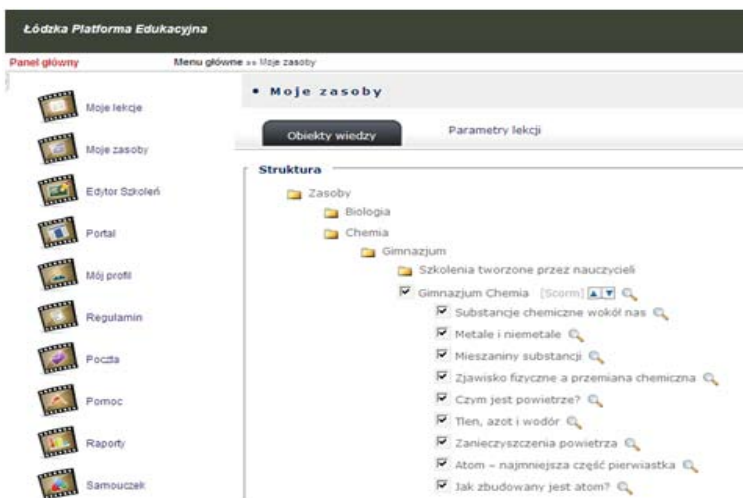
Łódzka Platforma Edukacyjna

Panel główny

Menu główne » Moje zasoby

Moje lekcje

Moje zasoby

Edytor Szkoleń

Portal

Mój profil

Regulamin

Poczta

Pomoc

Raporty

Samouczek

• Moje zasoby

Obiekty wiedzy

Parametry lekcji

Struktura

Zasoby

Biologia

Chemia

Gimnazjum

Szkolenia tworzone przez nauczycieli

Gimnazjum Chemia [Scorm]

Substancje chemiczne wokół nas

Metale i niemetale

Mieszaniny substancji

Zjawisko fizyczne a przemiana chemiczna

Czym jest powietrze?

Tlen, azot i wodór

Zanieczyszczenia powietrza

Atom – najmniejsza część pierwiastka

Jak zbudowany jest atom?